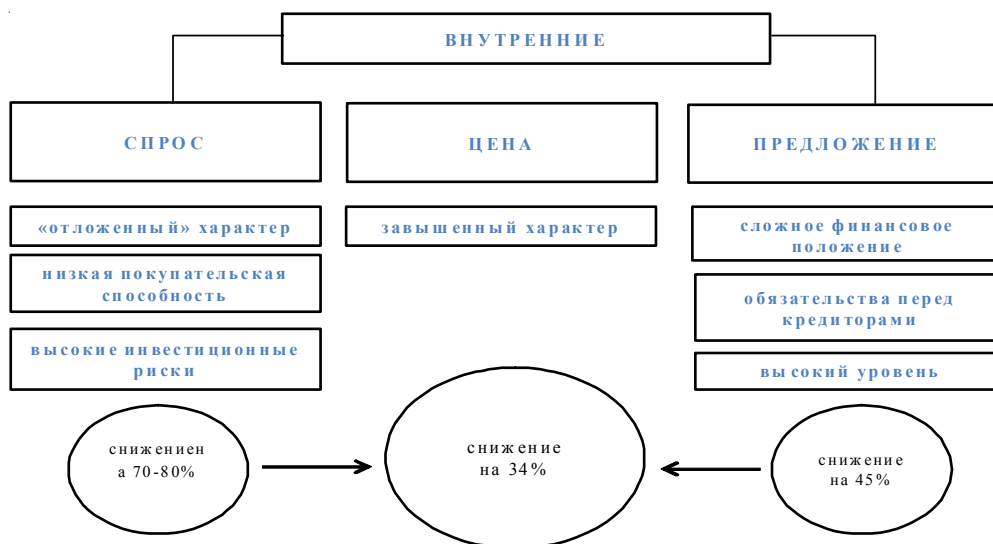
ВНУТРЕННИЕ

СПРОС

ЦЕНА

ПРЕДЛОЖЕНИЕ

«отложенный» характер

завышенный характер

сложное финансовое положение

низкая покупательская способность

обязательства перед кредиторами

высокие инвестиционные риски

высокий уровень

снижениен а 70-80%

снижение на 34%

снижение на 45%